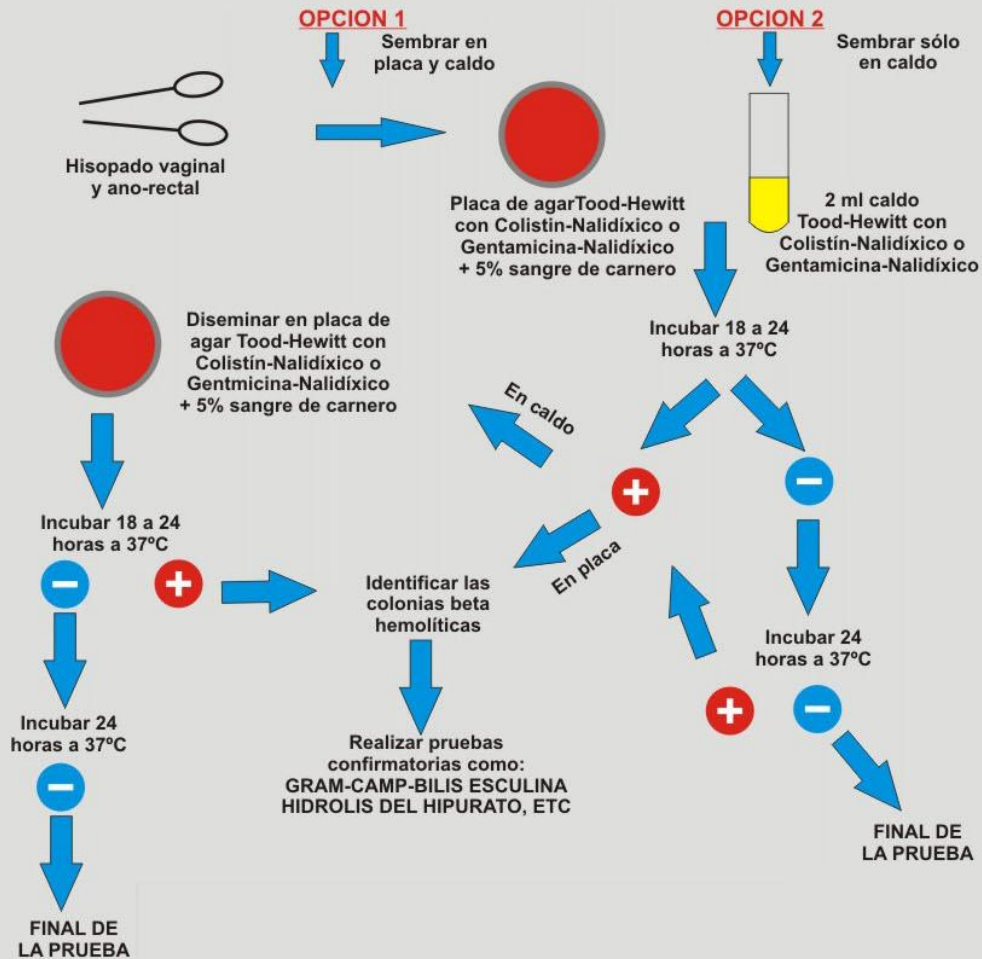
OPCION 1

Sembrar en placa y caldo

OPCION 2

Sembrar sólo en caldo

Hisopado vaginal y ano-rectal

Placa de agarTood-Hewitt con Colistin-Nalidíxico o Gentamicina-Nalidíxico + 5% sangre de carnero

2 ml caldo Tood-Hewitt con Colistín-Nalidíxico o Gentamicina-Nalidíxico

Diseminar en placa de agar Tood-Hewitt con Colistín-Nalidíxico o Gentmicina-Nalidíxico + 5% sangre de carnero

Incubar 18 a 24 horas a 37ºC

En caldo

+

−

En placa

Incubar 18 a 24 horas a 37ºC

−

+

Identificar las colonias beta hemolíticas

Incubar 24 horas a 37ºC

+

−

Incubar 24 horas a 37ºC

−

Realizar pruebas confirmatorias como: GRAM-CAMP-BILIS ESCULINA HIDROLIS DEL HIPURATO, ETC

FINAL DE LA PRUEBA

FINAL DE LA PRUEBA